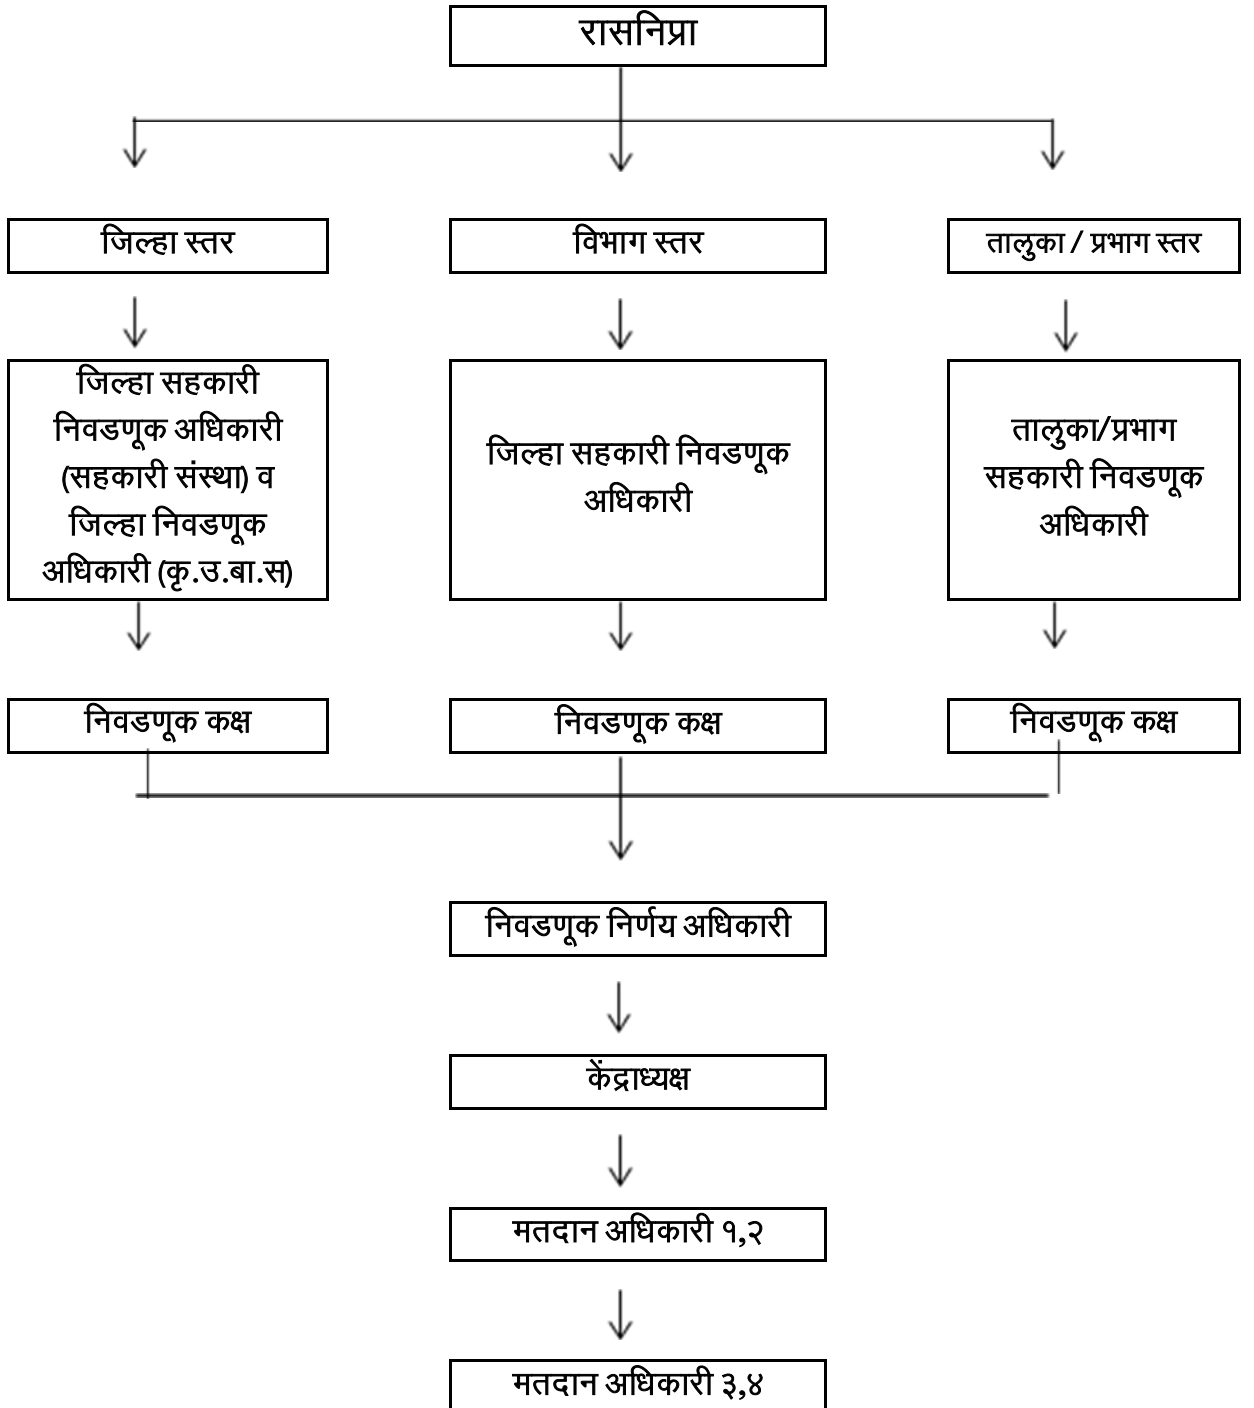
रासनिप्रा

जिल्हा स्तर

विभाग स्तर

तालुका / प्रभाग स्तर

जिल्हा सहकारी निवडणूक अधिकारी (सहकारी संस्था) व जिल्हा निवडणूक अधिकारी (कृ.उ.बा.स)

जिल्हा सहकारी निवडणूक अधिकारी

तालुका/प्रभाग सहकारी निवडणूक अधिकारी

निवडणूक कक्ष

निवडणूक कक्ष

निवडणूक कक्ष

निवडणूक निर्णय अधिकारी

केंद्राध्यक्ष

मतदान अधिकारी १,२

मतदान अधिकारी ३,४